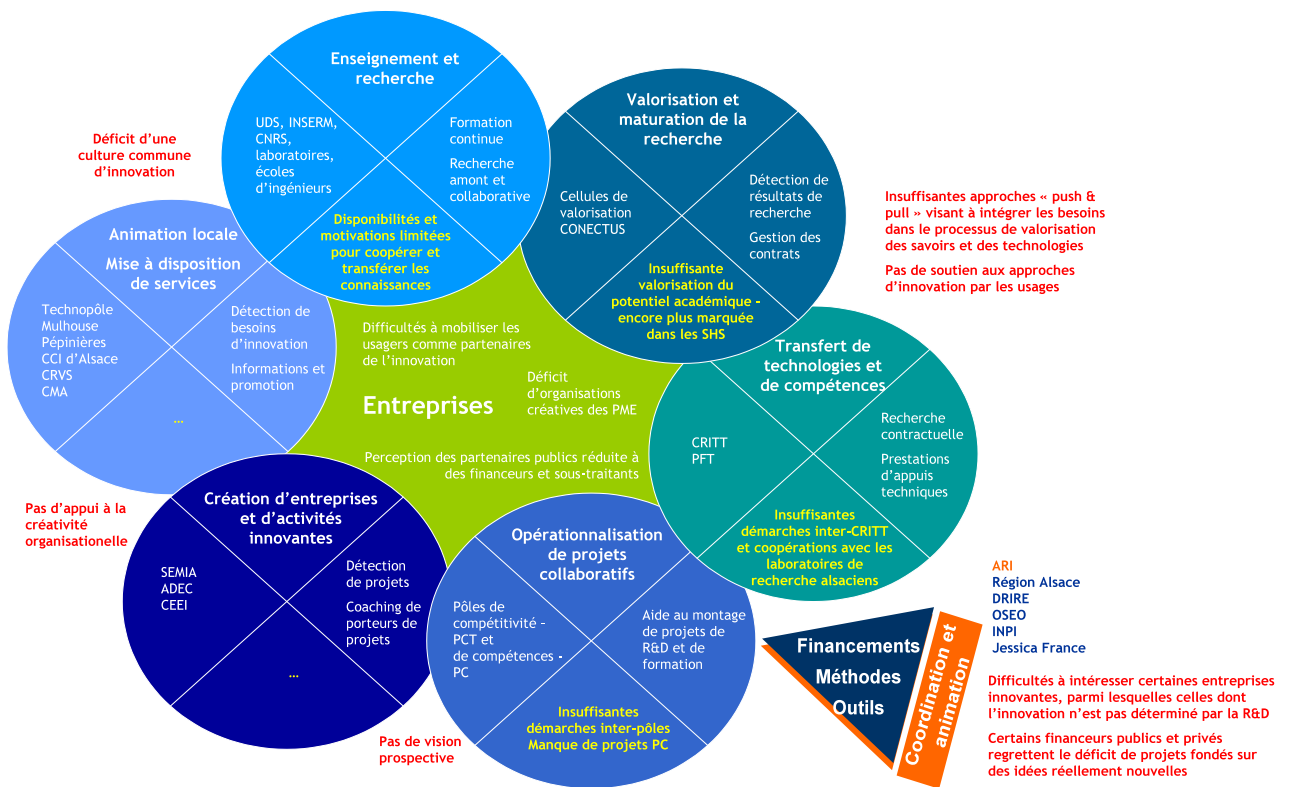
Enseignement et recherche

UDS, INSERM, CNRS, laboratoires, écoles d'ingénieurs

Formation continue

Recherche amont et collaborative

Disponibilités et motivations limitées pour coopérer et transférer les connaissances

Déficit d'une culture commune d'innovation

Valorisation et maturation de la recherche

Cellules de valorisation CONECTUS

Détection de résultats de recherche

Gestion des contrats

Insuffisante valorisation du potentiel académique - encore plus marquée dans les SHS

Insuffisantes approches « push & pull » visant à intégrer les besoins dans le processus de valorisation des savoirs et des technologies

Pas de soutien aux approches d'innovation par les usages

Animation locale

Mise à disposition de services

Technopôle Mulhouse Pépinières CCI d'Alsace CRVS CMA

Détection de besoins d'innovation

Informations et promotion

...

Difficultés à mobiliser les usagers comme partenaires de l'innovation

Entreprises

Déficit d'organisations créatives des PME

Perception des partenaires publics réduite à des financeurs et sous-traitants

Transfert de technologies et de compétences

CRITT PFT

Recherche contractuelle

Prestations d'appuis techniques

Insuffisantes démarches inter-CRITT et coopérations avec les laboratoires de recherche alsaciens

Pas d'appui à la créativité organisationelle

Création d'entreprises et d'activités innovantes

SEMIA ADEC CEEI

Détection de projets

Coaching de porteurs de projets

...

Opérationnalisation de projets collaboratifs

Pôles de compétitivité – PCT et de compétences - PC

Aide au montage de projets de R&D et de formation

Insuffisantes démarches inter-pôles Manque de projets PC

Pas de vision prospective

Financements
Méthodes
Outils

Coordination et animation

ARI
Région Alsace
DRIRE
OSEO
INPI
Jessica France

Difficultés à intéresser certaines entreprises innovantes, parmi lesquelles celles dont l'innovation n'est pas déterminé par la R&D

Certains financeurs publics et privés regrettent le déficit de projets fondés sur des idées réellement nouvelles